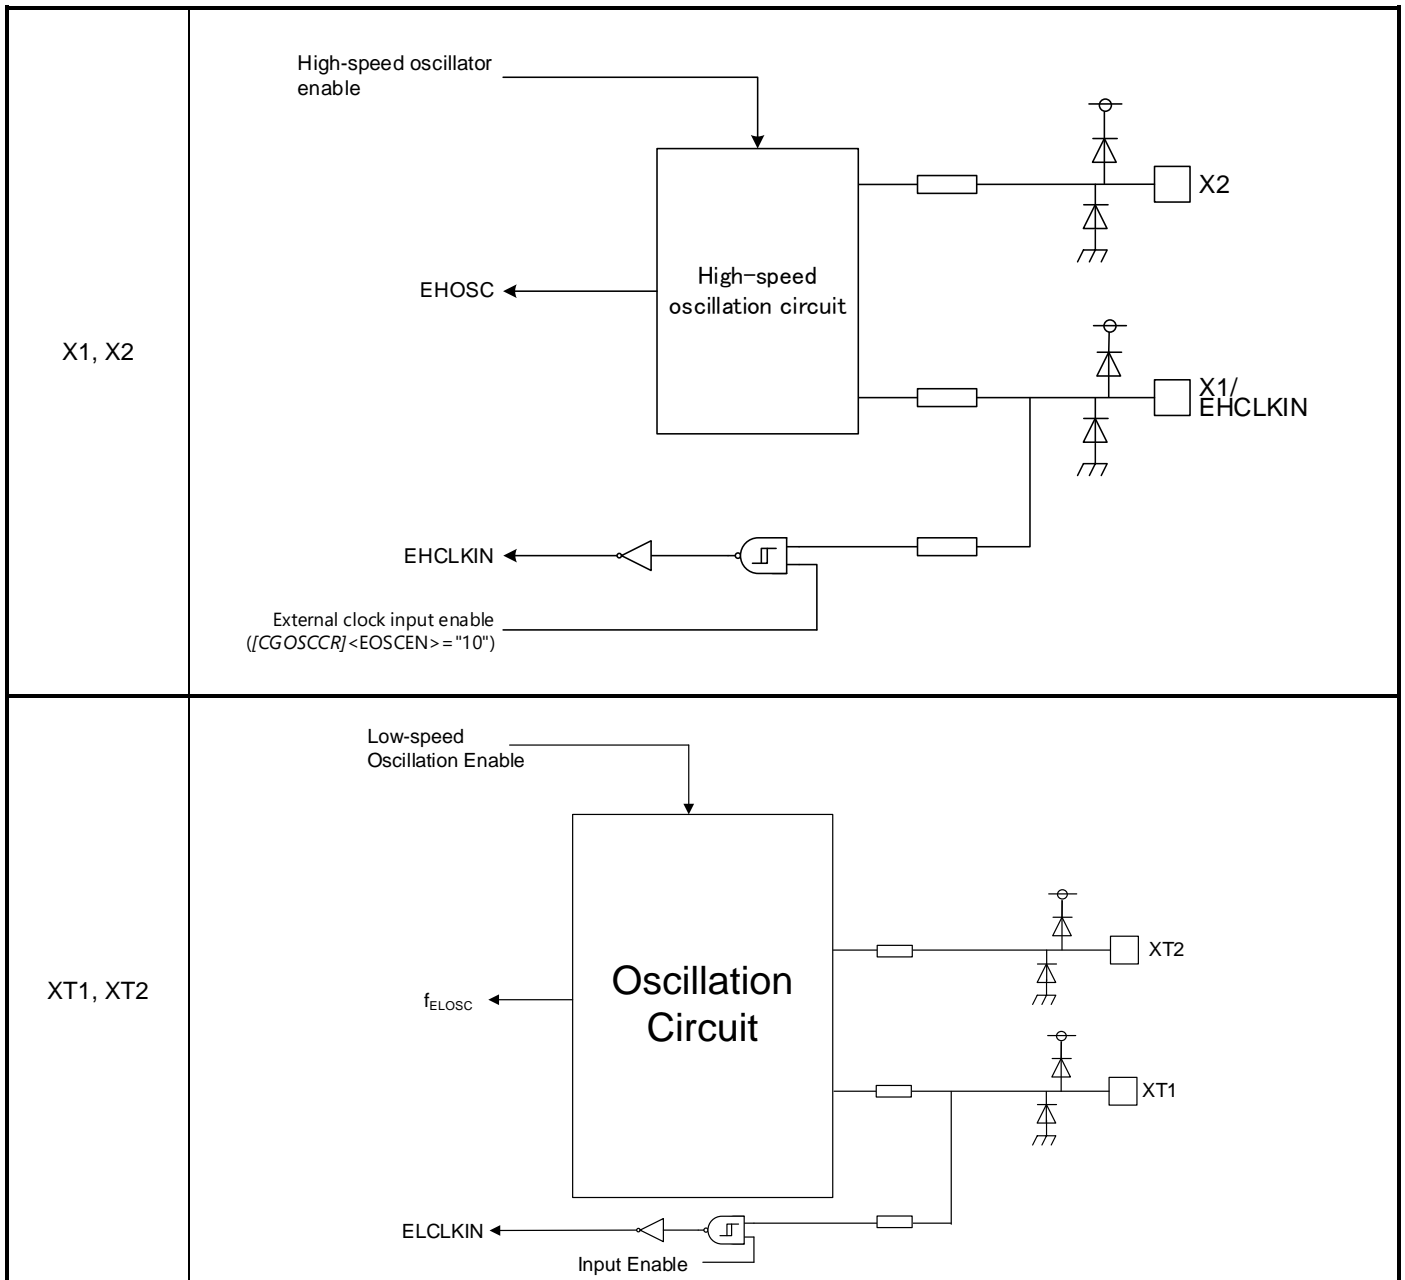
| | |
|---|---|
| X1, X2 | High-speed oscillator enable<br>X2<br>EHOSC<br>High-speed oscillation circuit<br>X1/ EHCLKIN<br>EHCLKIN<br>External clock input enable ([CGOSCCR]<EOSCEN>="10") |
| XT1, XT2 | Low-speed Oscillation Enable<br>XT2<br>$f_{ELOSC}$<br>Oscillation Circuit<br>XT1<br>ELCLKIN<br>Input Enable |